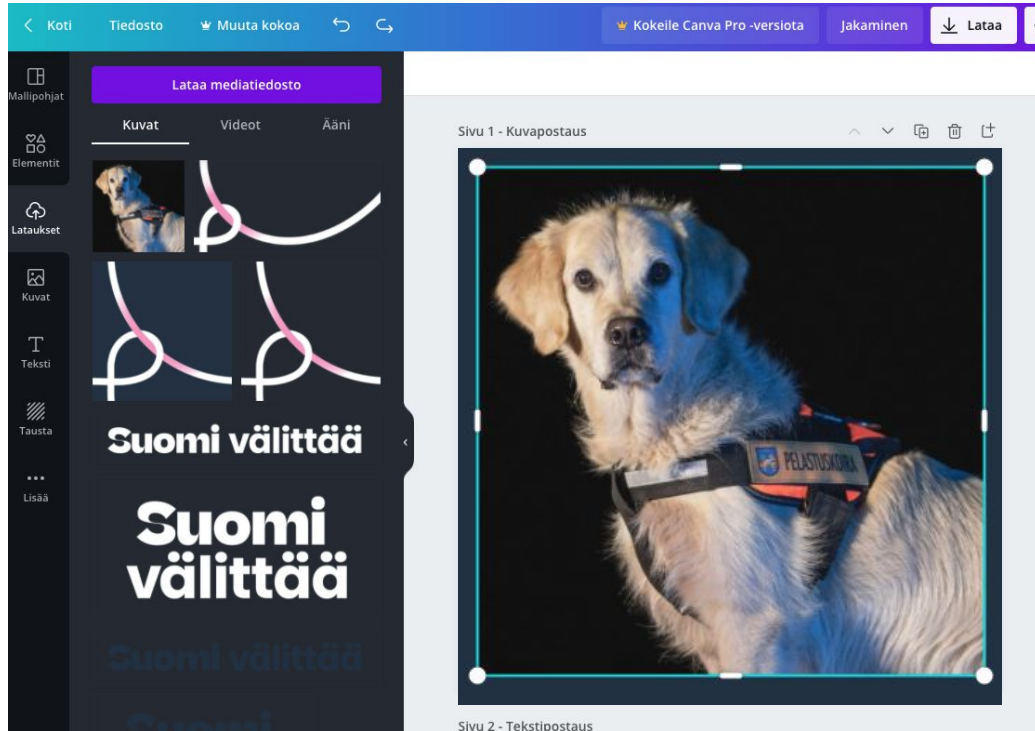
Koti Tiedosto Muuta kokoa Kokeile Canva Pro -versiota Jakaminen Lataa

Mallipohjat
Elementit
Lataukset
Kuvat
Teksti
Tausta
Lisää

Lataa mediatiedosto
Kuvat Videot Ääni

Suomi välittää
Suomi välittää
Suomi välittää
Suomi

Sivu 1 - Kuvapostaus

PELASTUSKOIRA

Sivu 2 - Tekstipostaus